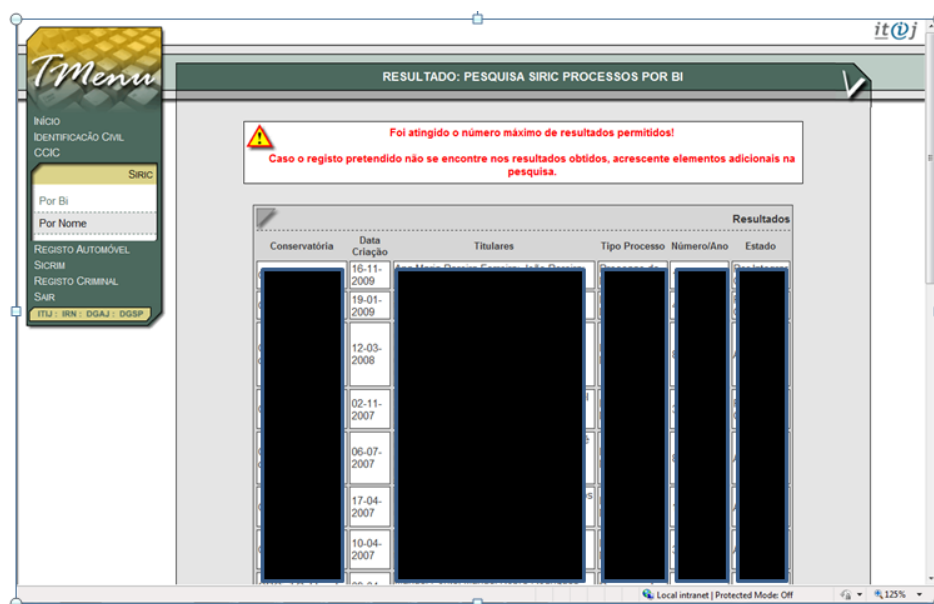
itij

TMenu

RESULTADO: PESQUISA SIRIC PROCESSOS POR BI

INÍCIO
IDENTIFICAÇÃO CIVIL
CCIC

SIRIC
Por Bi
Por Nome

REGISTO AUTOMÓVEL
SICRIM
REGISTO CRIMINAL
SAIR

ITIJ : IRN : DGAJ : DGSP

Foi atingido o número máximo de resultados permitidos!

Caso o registo pretendido não se encontre nos resultados obtidos, acrescente elementos adicionais na pesquisa.

Resultados

| Conservatória | Data Criação | Titulares | Tipo Processo | Número/Ano | Estado |
|---|---|---|---|---|---|
| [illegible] | 16-11-2009 | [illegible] | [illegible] | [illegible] | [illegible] |
| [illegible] | 19-01-2009 | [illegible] | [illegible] | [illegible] | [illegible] |
| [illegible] | 12-03-2008 | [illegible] | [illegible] | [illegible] | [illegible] |
| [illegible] | 02-11-2007 | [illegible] | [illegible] | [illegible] | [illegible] |
| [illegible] | 06-07-2007 | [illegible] | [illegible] | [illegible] | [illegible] |
| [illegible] | 17-04-2007 | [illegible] | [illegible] | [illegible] | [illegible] |
| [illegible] | 10-04-2007 | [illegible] | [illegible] | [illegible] | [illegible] |

Local intranet | Protected Mode: Off
125%